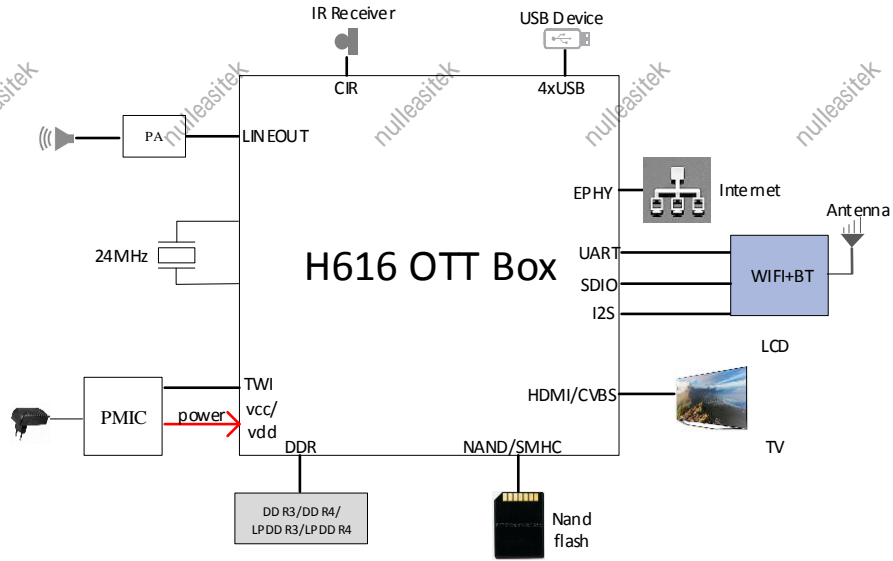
IR Receiver

USB Device

nulleasitek nulleasitek nulleasitek nulleasitek nulleasitek

CIR

4xUSB

PA

LINEOUT

EPHY

Internet

Antenna

24MHz

H616 OTT Box

UART

SDIO

I2S

WIFI+BT

LCD

TWI

PMIC

power

vcc/
vdd

HDMI/CVBS

TV

DDR

NAND/SMHC

DD R3/DD R4/
LPDD R3/LPDD R4

Nand
flash